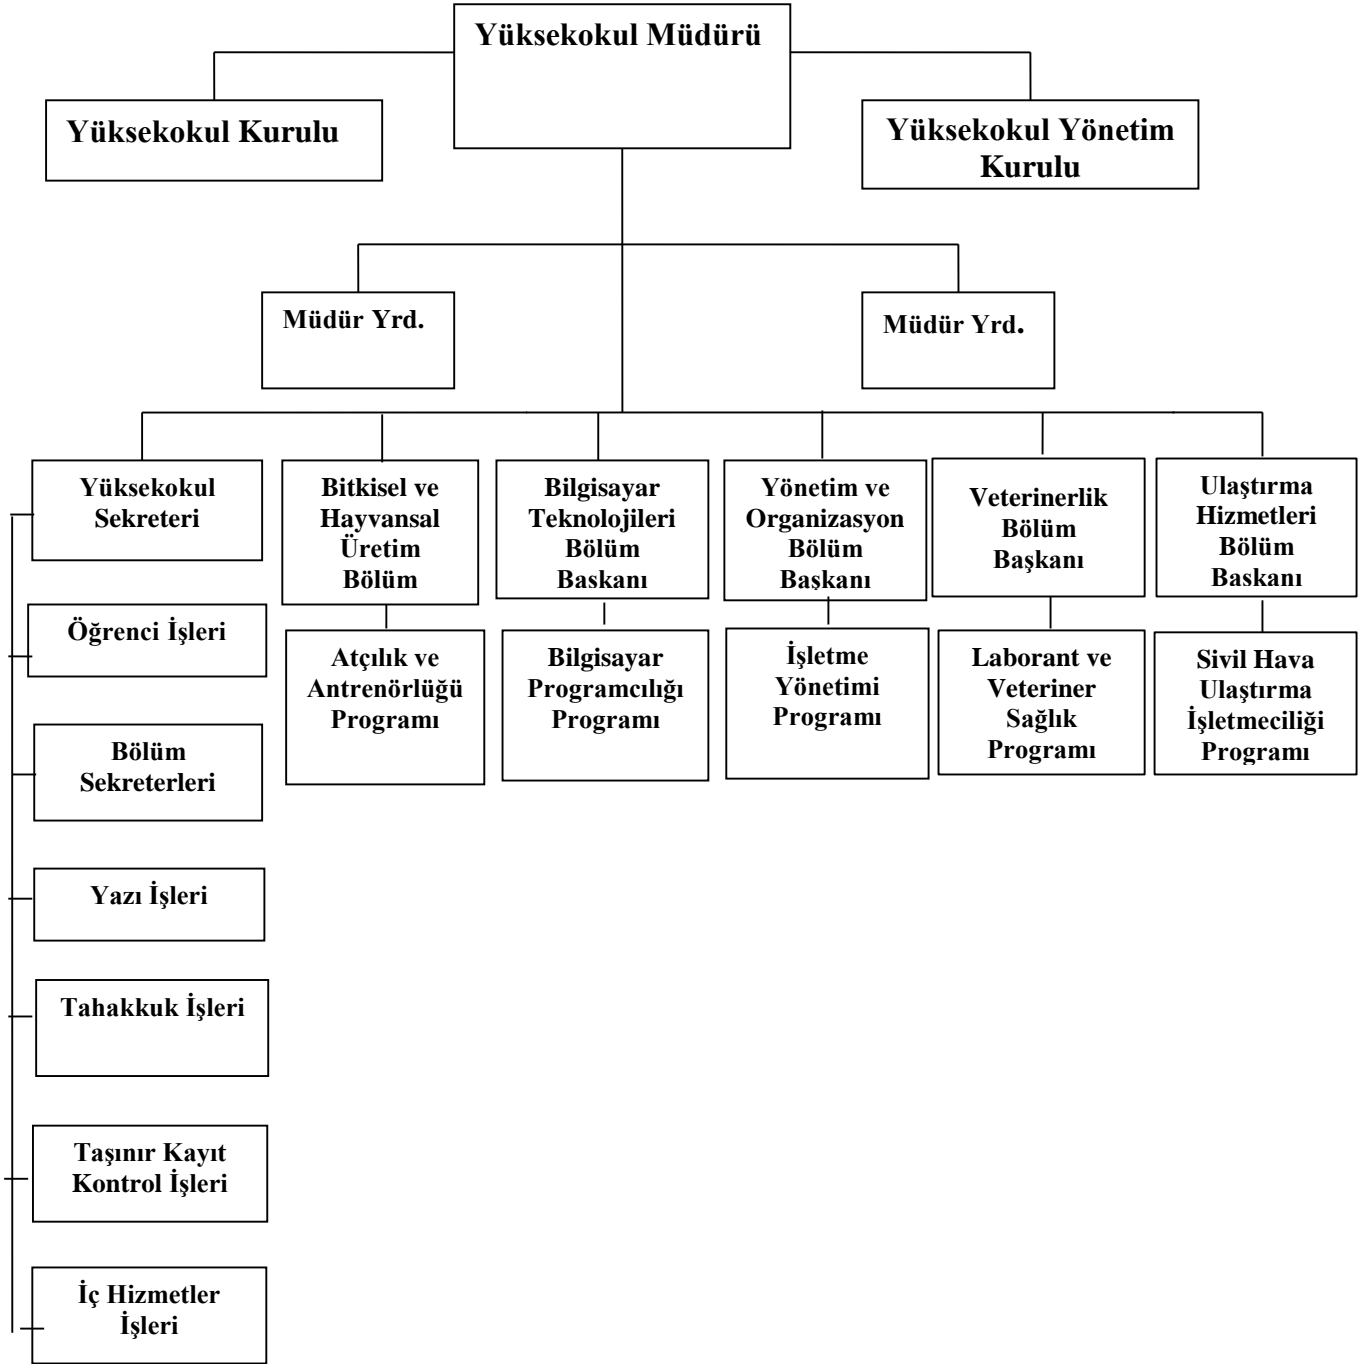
Yüksekokul Müdürü

Yüksekokul Kurulu

Yüksekokul Yönetim Kurulu

Müdür Yrd.

Müdür Yrd.

Yüksekokul Sekreteri

Öğrenci İşleri

Bölüm Sekreterleri

Yazı İşleri

Tahakkuk İşleri

Taşınır Kayıt Kontrol İşleri

İç Hizmetler İşleri

Bitkisel ve Hayvansal Üretim Bölüm

Atçılık ve Antrenörlüğü Programı

Bilgisayar Teknolojileri Bölüm Baskanı

Bilgisayar Programcılığı Programı

Yönetim ve Organizasyon Bölüm Başkanı

İşletme Yönetimi Programı

Veterinerlik Bölüm Başkanı

Laborant ve Veteriner Sağlık Programı

Ulaştırma Hizmetleri Bölüm Baskanı

Sivil Hava Ulaştırma İşletmeciliği Programı